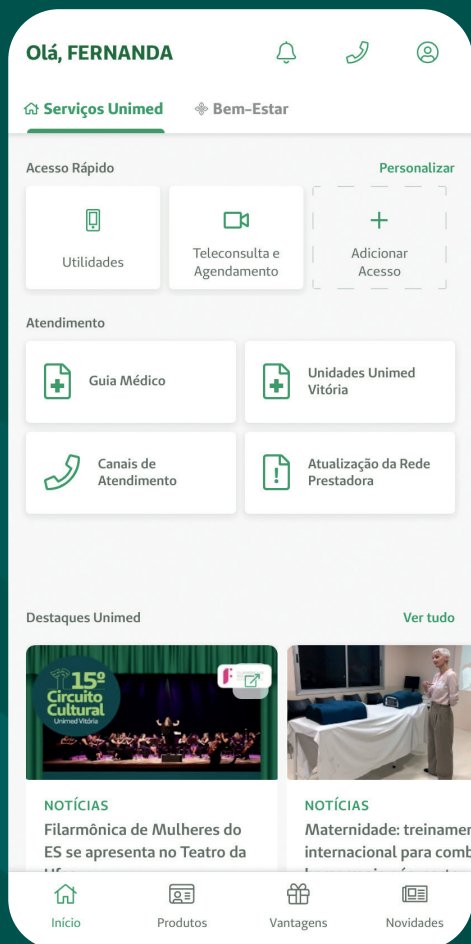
Olá, FERNANDA

Serviços Unimed
Bem-Estar

Acesso Rápido
Personalizar

Utilidades

Teleconsulta e Agendamento

Adicionar Acesso

Atendimento

Guia Médico

Unidades Unimed Vitória

Canais de Atendimento

Atualização da Rede Prestadora

Destaques Unimed
Ver tudo

15º Circuito Cultural Unimed Vitória

NOTÍCIAS
Filarmônica de Mulheres do ES se apresenta no Teatro da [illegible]

NOTÍCIAS
Maternidade: treinamen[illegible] internacional para comb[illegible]

Início
Produtos
Vantagens
Novidades